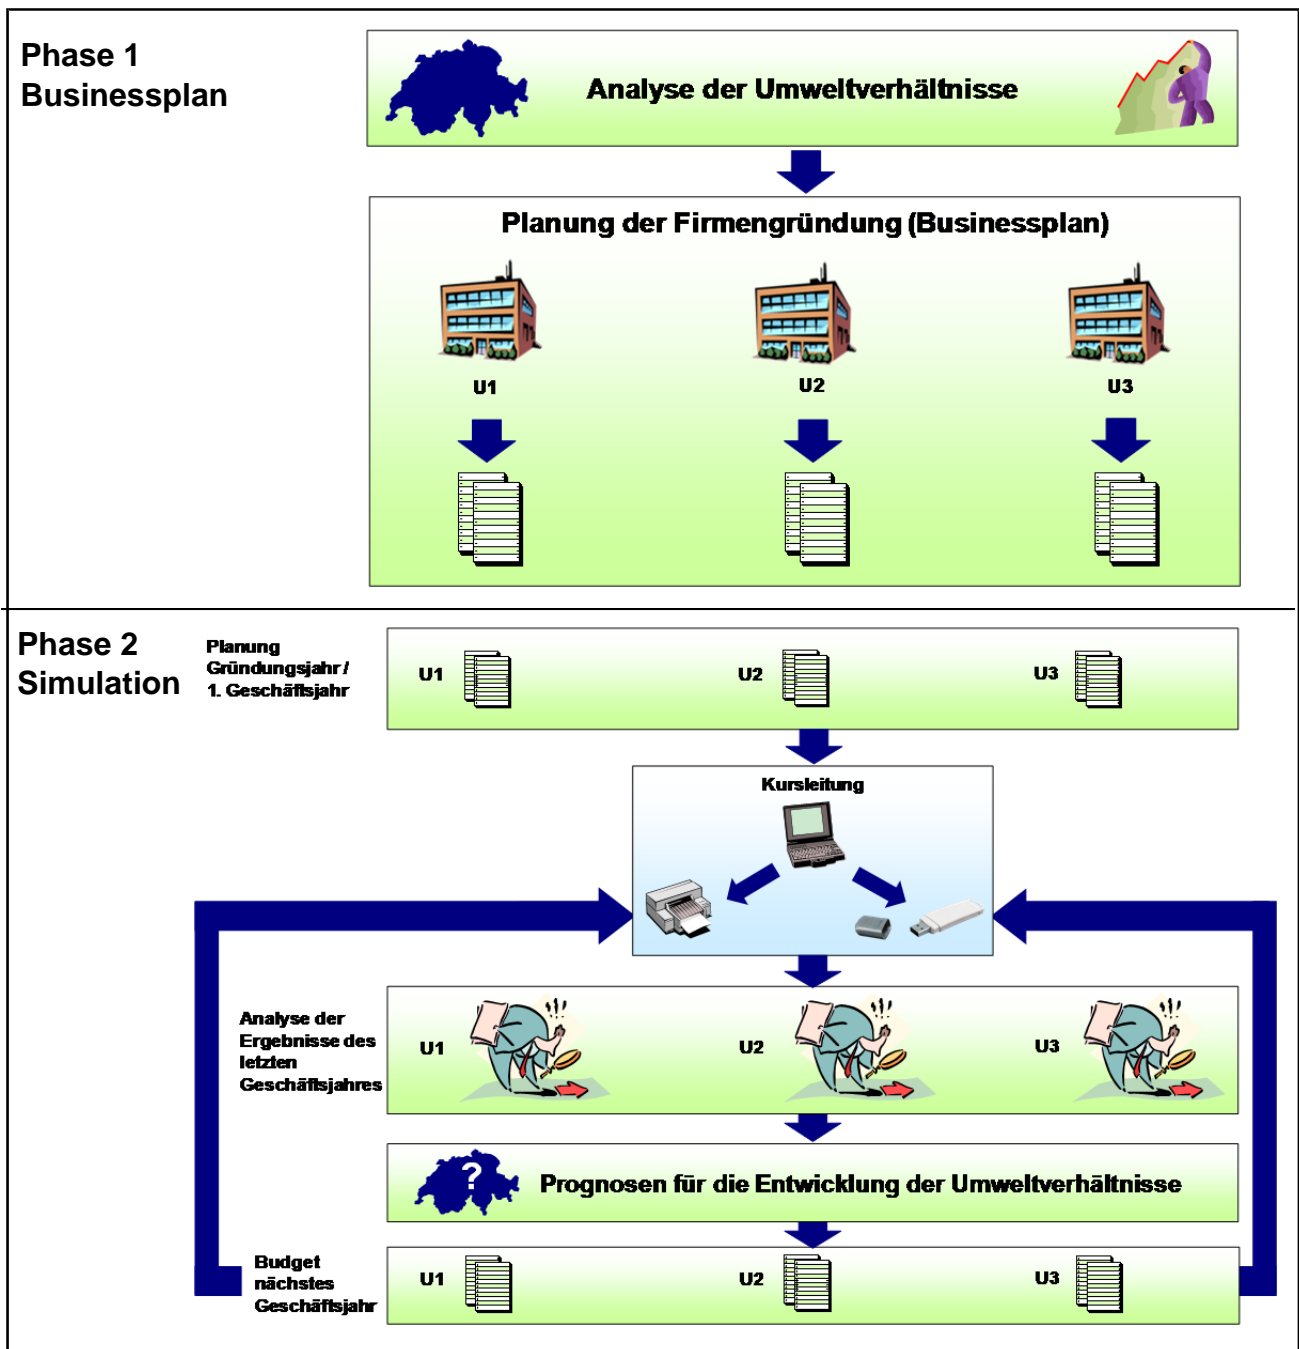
Phase 1
Businessplan

Analyse der Umweltverhältnisse

Planung der Firmengründung (Businessplan)

U1

U2

U3

Phase 2
Simulation

Planung Gründungsjahr / 1. Geschäftsjahr

U1

U2

U3

Kursleitung

Analyse der Ergebnisse des letzten Geschäftsjahres

U1

U2

U3

?

Prognosen für die Entwicklung der Umweltverhältnisse

Budget nächstes Geschäftsjahr

U1

U2

U3